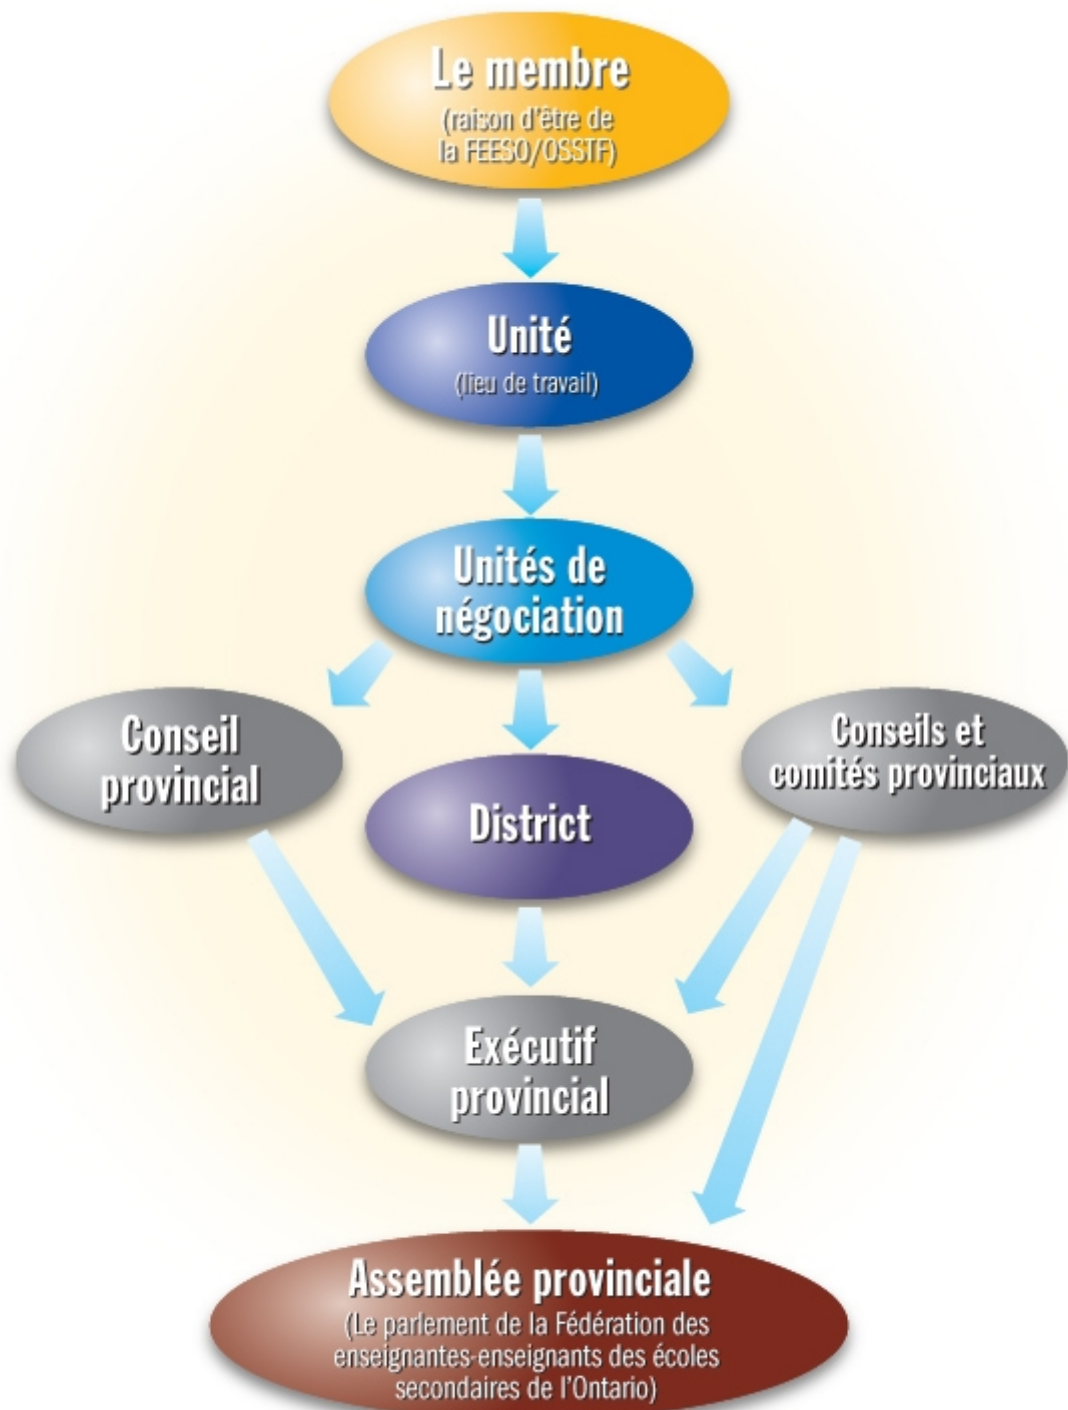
Le membre
(raison d'être de la FEESO/OSSTF)

Unité
(lieu de travail)

Unités de négociation

Conseil provincial

District

Conseils et comités provinciaux

Exécutif provincial

Assemblée provinciale
(Le parlement de la Fédération des enseignantes-enseignants des écoles secondaires de l'Ontario)